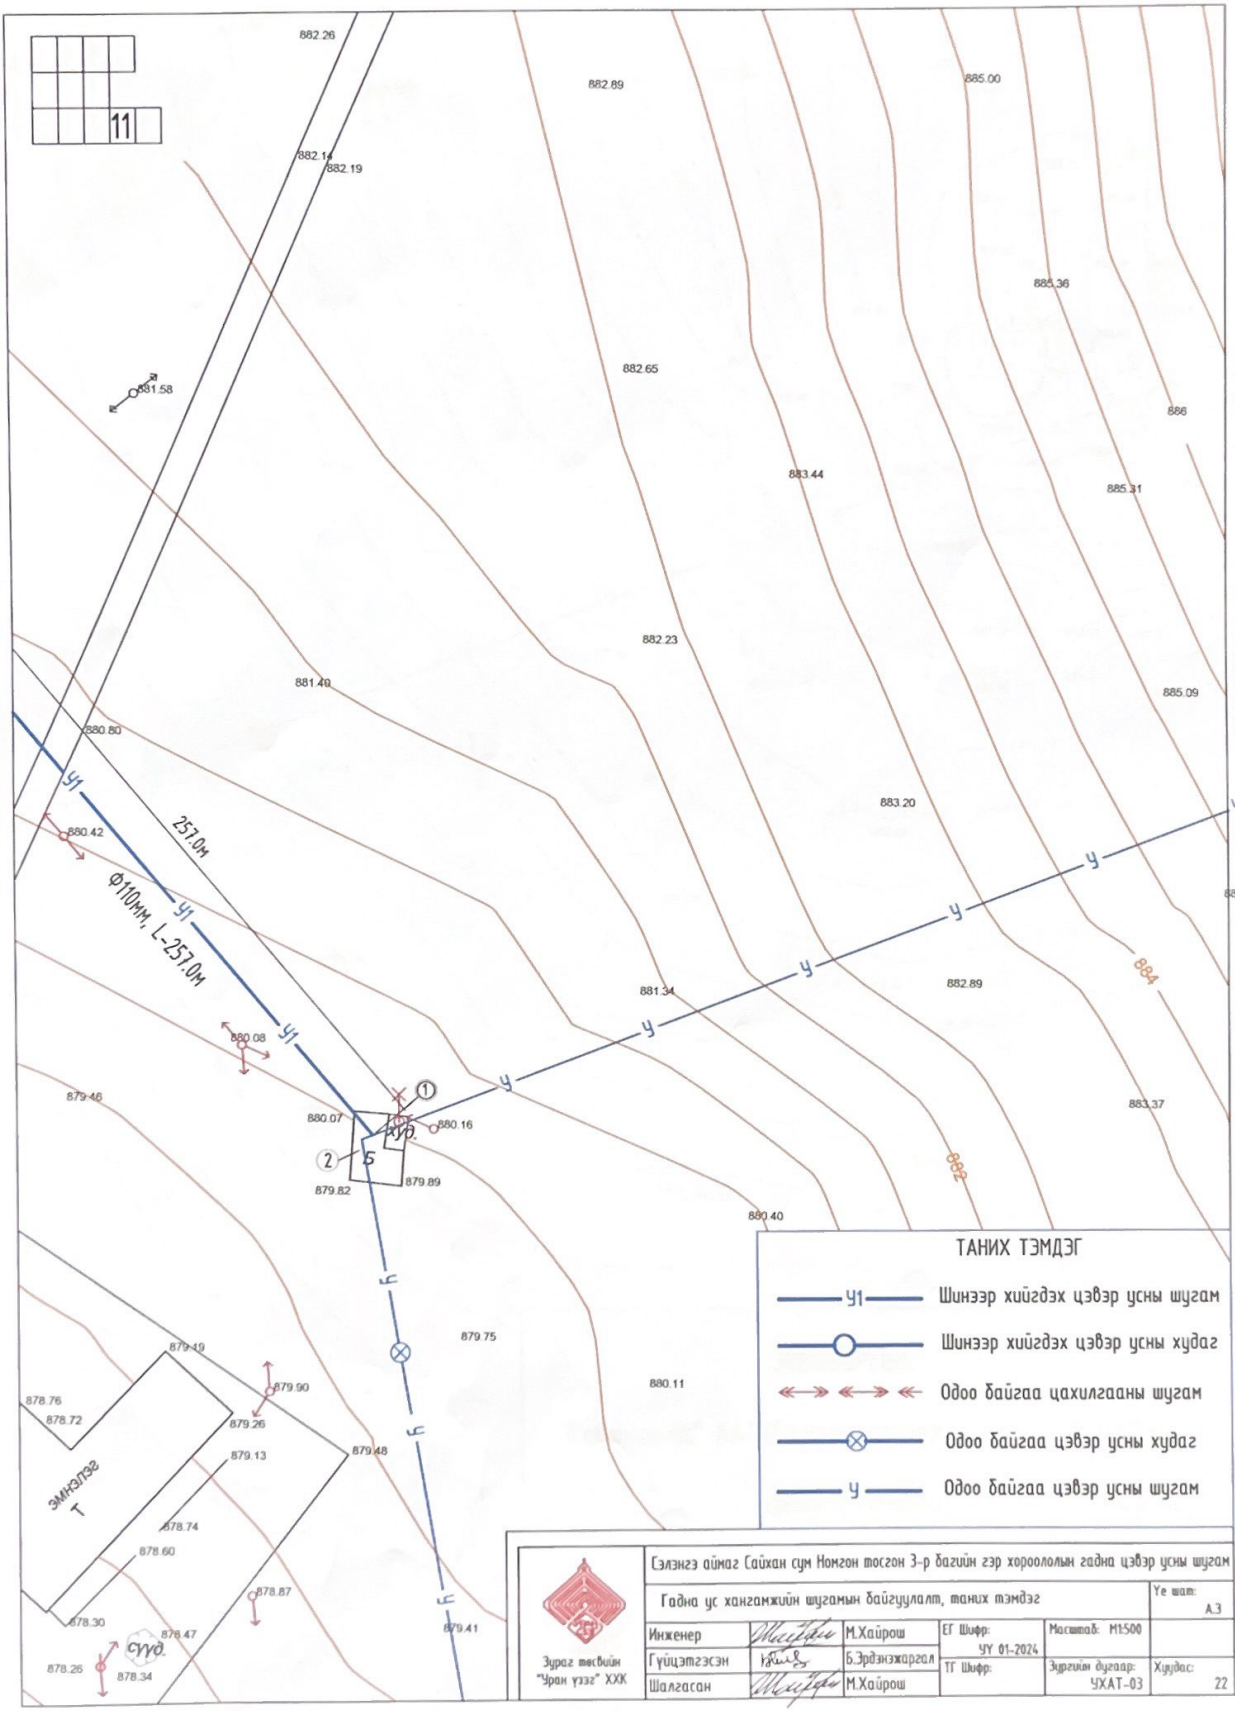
11

882.26
882.89
885.00
882.14
882.19
885.36
881.58
882.65
886
883.44
885.31
882.23
881.40
885.09
880.80
У1
883.20
880.42
257.0м
Ф110мм, L-257.0м
У1
У
У
884
У
882.89
881.34
У
У1
880.08
У
879.46
①
880.07
880.16
Худ.
883.37
882
②
Б
879.82
879.89
880.40
У
879.75
879.19
880.11
879.90
878.76
878.72
879.26
У
879.13
879.48
ЭМНЭЛЭГ
Т
878.74
878.60
У
878.87
878.30
878.47
Сууд.
879.41
878.26
878.34

ТАНИХ ТЭМДЭГ

У1 Шинээр хийгдэх цэвэр усны шугам
Шинээр хийгдэх цэвэр усны худаг
Одоо байгаа цахилгааны шугам
Одоо байгаа цэвэр усны худаг
У Одоо байгаа цэвэр усны шугам

Сэлэнгэ аймаг Сайхан сум Номгон тосгон 3-р багийн гэр хорооллын гадна цэвэр усны шугам
Гадна ус хангамжийн шугамын байгуулалт, таних тэмдэг
Үе шат: А.3
Инженер [signature] М.Хайрош
Гүйцэтгэсэн [signature] Б.Эрдэнэжаргал
Шалгасан [signature] М.Хайрош
ЕГ Шифр: ЧҮ 01-2024
ТГ Шифр:
Масштаб: М1:500
Зургийн дугаар: ЧХАТ-03
Хуудас: 22
Зураг төсвийн "Уран үзэг" ХХК